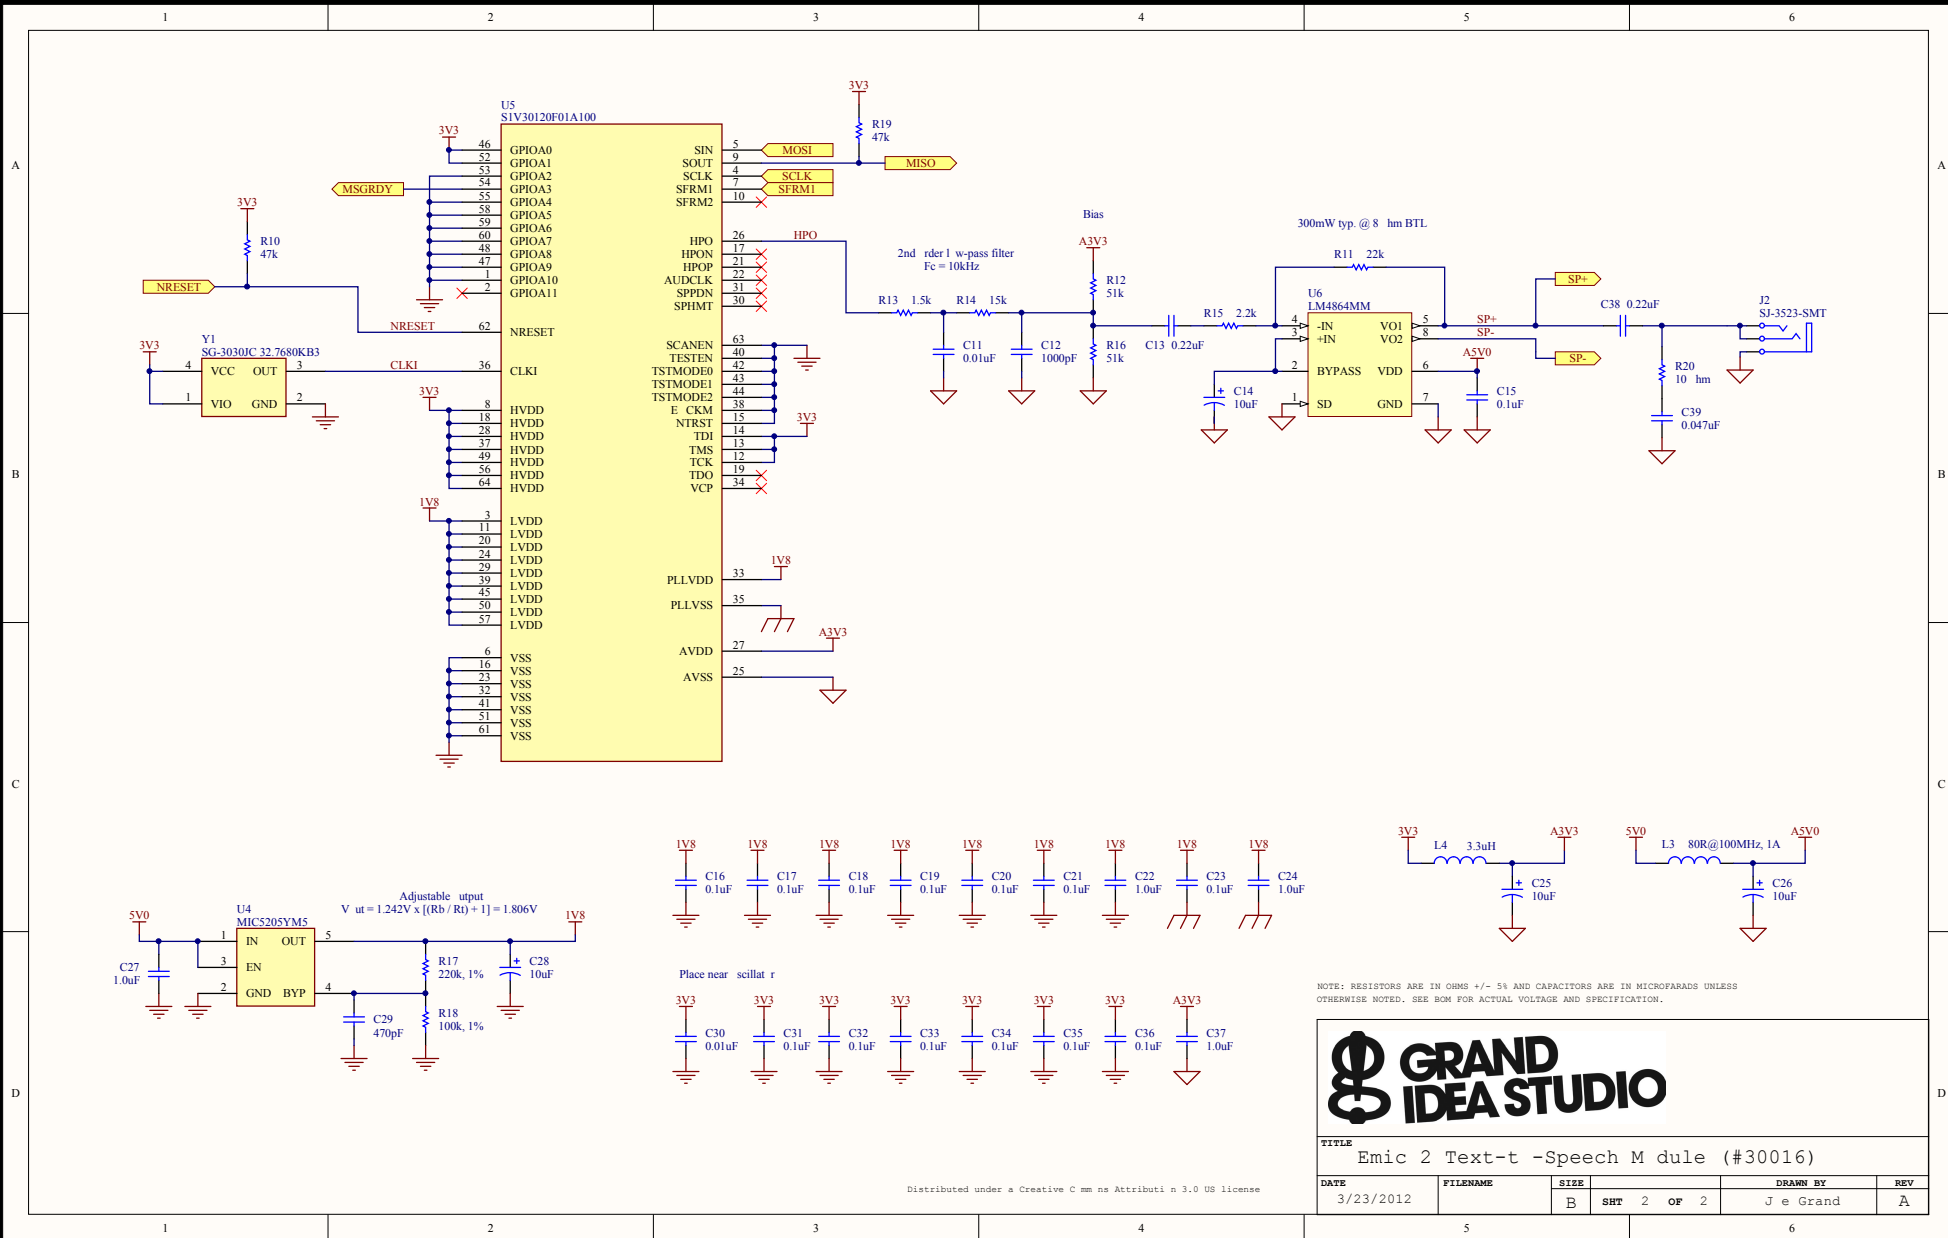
1 2 3 4 5 6

A

U5
S1V30120F01A100

3V3
46 GPIOA0
52 GPIOA1
53 GPIOA2
54 GPIOA3
55 GPIOA4
58 GPIOA5
59 GPIOA6
60 GPIOA7
48 GPIOA8
47 GPIOA9
1 GPIOA10
2 GPIOA11

MSGRDY

3V3
R10
47k

NRESET
NRESET 62 NRESET

SIN 5 MOSI
SOUT 9 MISO
SCLK 4 SCLK
SFRM1 7 SFRM1
SFRM2 10

3V3
R19
47k

HPO 26 HPO
HPON 17
HPOP 21
AUDCLK 22
SPPDN 31
SPHMT 30

Bias
A3V3
R12
51k
R16
51k

2nd rder l w-pass filter
Fc = 10kHz
R13 1.5k
R14 15k
C11 0.01uF
C12 1000pF

300mW typ. @ 8 hm BTL
R11 22k
U6
LM4864MM
R15 2.2k
C13 0.22uF
4 -IN
3 +IN
VO1 5
VO2 8
2 BYPASS
VDD 6
1 SD
GND 7
A5V0
C14 10uF
C15 0.1uF
SP+
SP-
SP+
SP-
C38 0.22uF
J2
SJ-3523-SMT
R20
10 hm
C39
0.047uF

Y1
SG-3030JC 32.7680KB3
3V3
4 VCC OUT 3
1 VIO GND 2
CLKI 36 CLKI

SCANEN 63
TESTEN 40
TSTMODE0 42
TSTMODE1 43
TSTMODE2 44
E CKM 38
NTRST 15
TDI 14
TMS 13
TCK 12
TDO 19
VCP 34
3V3

B

3V3
8 HVDD
18 HVDD
28 HVDD
37 HVDD
49 HVDD
56 HVDD
64 HVDD

1V8
3 LVDD
11 LVDD
20 LVDD
24 LVDD
29 LVDD
39 LVDD
45 LVDD
50 LVDD
57 LVDD

PLLVDD 33 1V8
PLLVSS 35

AVDD 27 A3V3
AVSS 25

C

6 VSS
16 VSS
23 VSS
32 VSS
41 VSS
51 VSS
61 VSS

1V8 C16 0.1uF
1V8 C17 0.1uF
1V8 C18 0.1uF
1V8 C19 0.1uF
1V8 C20 0.1uF
1V8 C21 0.1uF
1V8 C22 1.0uF
1V8 C23 0.1uF
1V8 C24 1.0uF

3V3 L4 3.3uH A3V3
C25 10uF
5V0 L3 80R@100MHz, 1A A5V0
C26 10uF

Adjustable utput
V ut = 1.242V x [(Rb / Rt) + 1] = 1.806V
5V0
U4
MIC5205YM5
1 IN OUT 5
3 EN
2 GND BYP 4
C27 1.0uF
R17 220k, 1%
R18 100k, 1%
C28 10uF
C29 470pF
1V8

Place near scillat r

3V3 C30 0.01uF
3V3 C31 0.1uF
3V3 C32 0.1uF
3V3 C33 0.1uF
3V3 C34 0.1uF
3V3 C35 0.1uF
3V3 C36 0.1uF
A3V3 C37 1.0uF

NOTE: RESISTORS ARE IN OHMS +/- 5% AND CAPACITORS ARE IN MICROFARADS UNLESS OTHERWISE NOTED. SEE BOM FOR ACTUAL VOLTAGE AND SPECIFICATION.

D

GRAND IDEA STUDIO

TITLE
Emic 2 Text-t -Speech M dule (#30016)

Distributed under a Creative C mm ns Attributi n 3.0 US license

DATE 3/23/2012
FILENAME
SIZE B
SHT 2 OF 2
DRAWN BY J e Grand
REV A

1 2 3 4 5 6